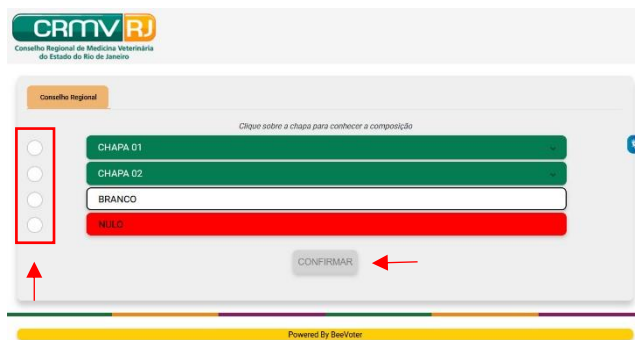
CRMV RJ
Conselho Regional de Medicina Veterinária do Estado do Rio de Janeiro

Conselho Regional

Clique sobre a chapa para conhecer a composição

CHAPA 01

CHAPA 02

BRANCO

NULO

CONFIRMAR

Powered By BeeVoter